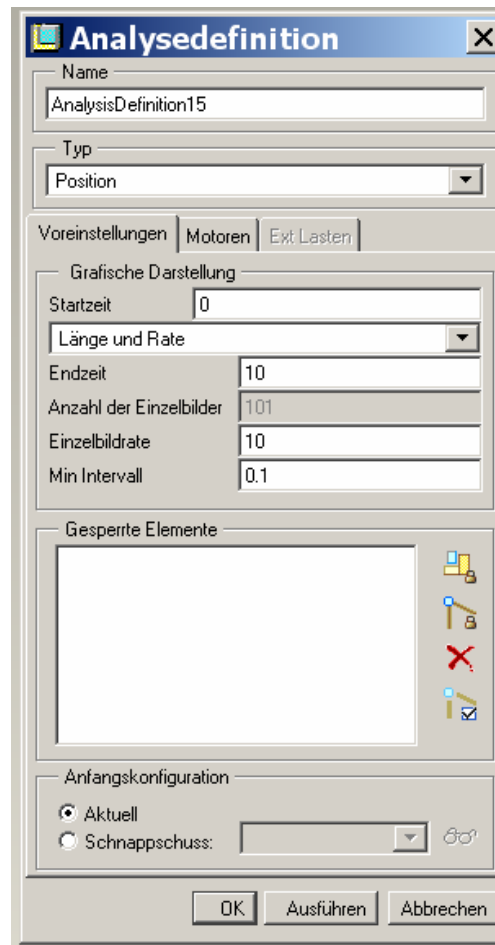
Analysedefinition

Name
AnalysisDefinition15

Typ
Position

Voreinstellungen | Motoren | Ext Lasten

Grafische Darstellung
Startzeit 0
Länge und Rate
Endzeit 10
Anzahl der Einzelbilder 101
Einzelbildrate 10
Min Intervall 0.1

Gesperrte Elemente

Anfangskonfiguration
Aktuell
Schnappschuss:

OK | Ausführen | Abbrechen